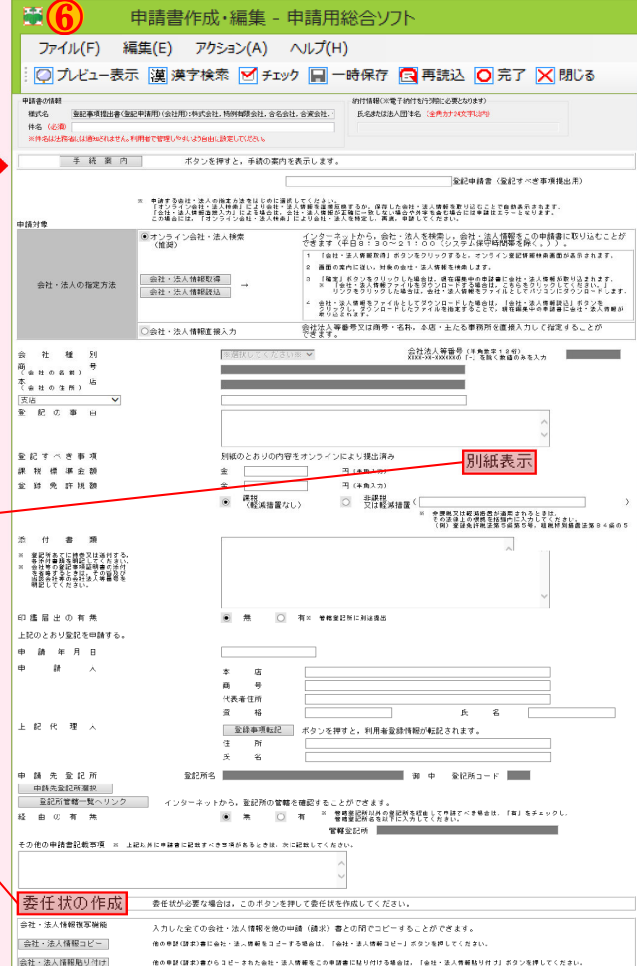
⑥ 申請書作成・編集 - 申請用総合ソフト

ファイル(F) 編集(E) アクション(A) ヘルプ(H)

プレビュー表示 漢 漢字検索 チェック 一時保存 再読込 完了 閉じる

申請書の情報
様式名 登記事項提出書(登記申請用)(会社用):株式会社,特例有限会社,合名会社,合資会社,
件名 (必須)
※件名は任意名し当該されません。利用者で管理しやすいよう自由に設定してください。

納付情報(※電子納付を行う際に必要となります)
氏名または名入団下名 (全角カナ24文字以内)

手続案内 ボタンを押すと、手続の案内を表示します。

登記申請書(登記すべき事項提出用)

申請対象

会社・法人の指定方法

オンライン会社・法人検索 (推奨)
会社・法人情報取得
会社・法人情報読込

インターネットから、会社・法人を検索し、会社・法人情報をこの申請書に取り込むことができます(平日8:30～21:00(システム保守時間帯を除く。))。

会社・法人情報直接入力

会社法人等番号又は商号・名称、本店・主たる事務所を直接入力して指定することができます。

会社種別
商号
本店
登記の事由

登記すべき事項 別紙のとおりの内容をオンラインにより提出済み
課税標準金額 金 円
登録免許税額 金 円
課税(軽減措置なし) 非課税又は軽減措置

別紙表示

添付書類

印鑑届出の有無 無 有
上記のとおり登記を申請する。
申請年月日
申請人
本店
商号
代表者住所
資格 氏名
上記代理人
登録事項転記 ボタンを押すと、利用者登録情報が転記されます。
住所
氏名

申請先登記所 登記所名 御中 登記所コード
申請先登記所選択
登記所管轄一覧へリンク インターネットから、登記所の管轄を確認することができます。
経由の有無 無 有
管轄登記所

その他の申請書記載事項

委任状の作成 委任状が必要な場合は、このボタンを押して委任状を作成してください。

会社・法人情報複写機能 入力した全ての会社・法人情報を他の申請(請求)書との間でコピーすることができます。
会社・法人情報コピー
会社・法人情報貼り付け